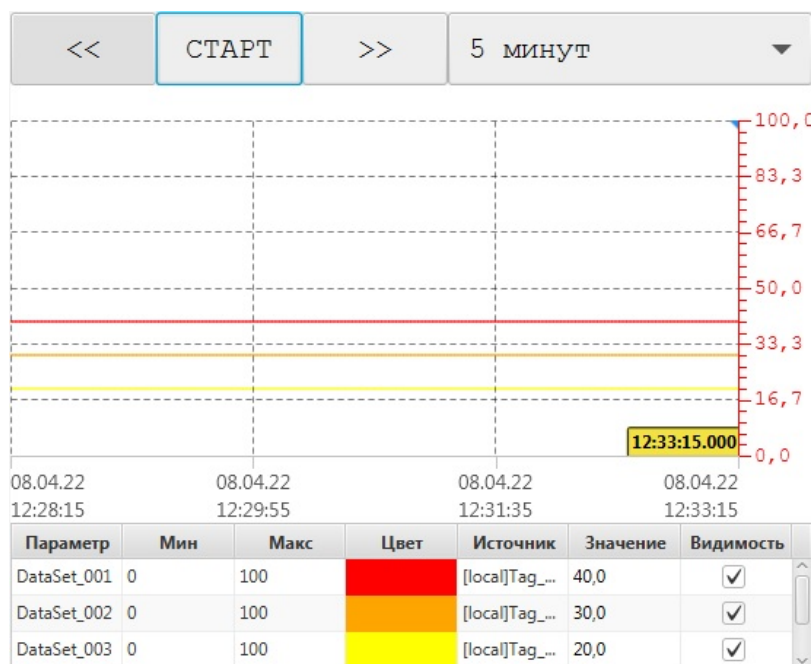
<< СТАРТ >> 5 минут

100,0
83,3
66,7
50,0
33,3
16,7
0,0

12:33:15.000

08.04.22
12:28:15

08.04.22
12:29:55

08.04.22
12:31:35

08.04.22
12:33:15

| Параметр | Мин | Макс | Цвет | Источник | Значение | Видимость |
|---|---|---|---|---|---|---|
| DataSet_001 | 0 | 100 | | [local]Tag_... | 40,0 | ✓ |
| DataSet_002 | 0 | 100 | | [local]Tag_... | 30,0 | ✓ |
| DataSet_003 | 0 | 100 | | [local]Tag_... | 20,0 | ✓ |